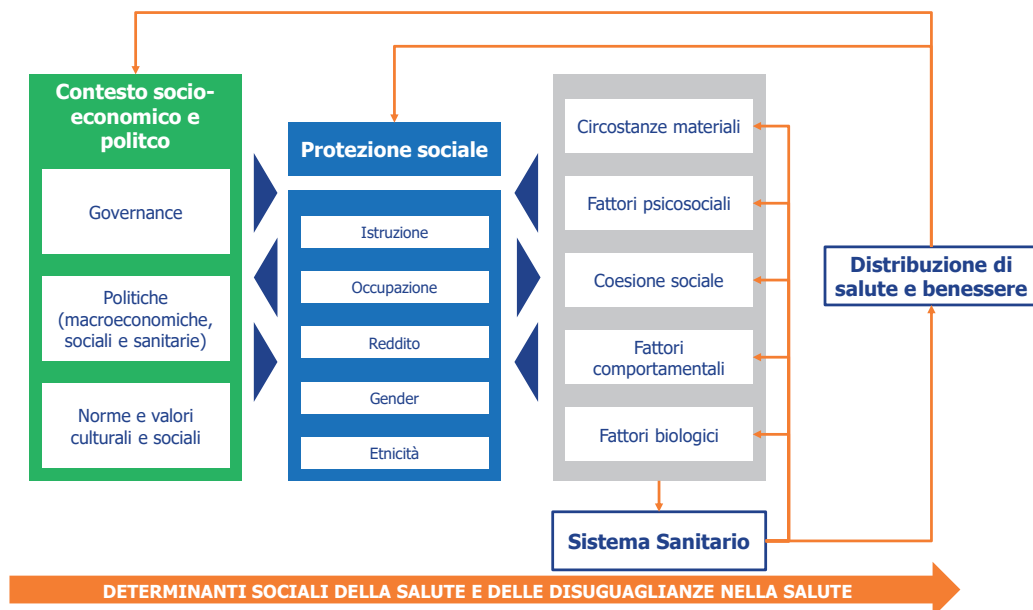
Contesto socioeconomico e politco

Governance

Politiche (macroeconomiche, sociali e sanitarie)

Norme e valori culturali e sociali

Protezione sociale

Istruzione

Occupazione

Reddito

Gender

Etnicità

Circostanze materiali

Fattori psicosociali

Coesione sociale

Fattori comportamentali

Fattori biologici

Distribuzione di salute e benessere

Sistema Sanitario

DETERMINANTI SOCIALI DELLA SALUTE E DELLE DISUGUAGLIANZE NELLA SALUTE